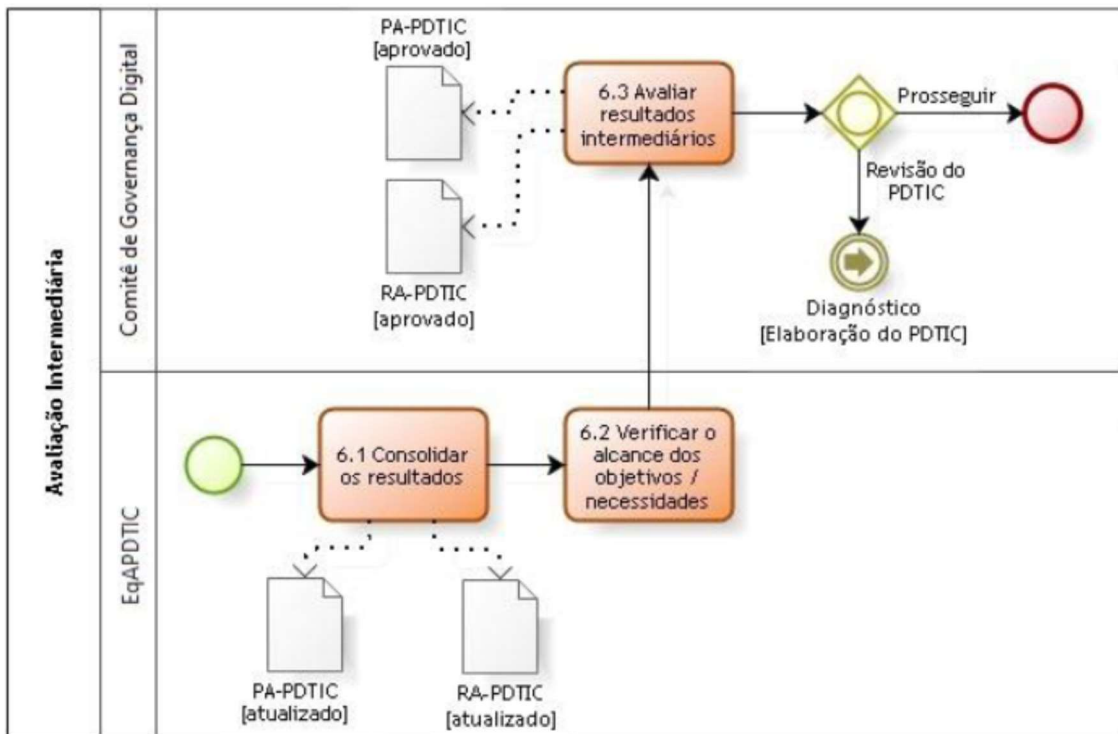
Avaliação Intermediária

Comitê de Governança Digital

PA-PDTIC [aprovado]

6.3 Avaliar resultados intermediários

Prosseguir

Revisão do PDTIC

RA-PDTIC [aprovado]

Diagnóstico [Elaboração do PDTIC]

EqAPDTIC

6.1 Consolidar os resultados

6.2 Verificar o alcance dos objetivos / necessidades

PA-PDTIC [atualizado]

RA-PDTIC [atualizado]